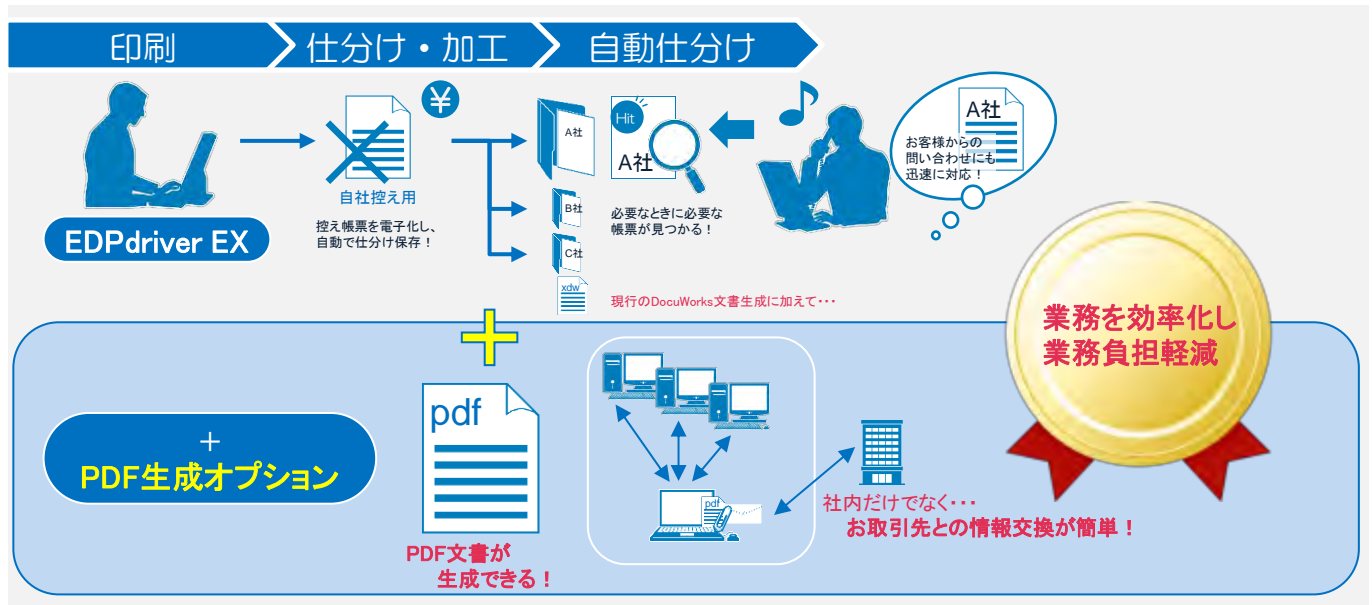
印刷
仕分け・加工
自動仕分け

EDPdriver EX

¥

自社控え用

控え帳票を電子化し、自動で仕分け保存！

A社
B社
C社
xdw

Hit
A社

必要なときに必要な帳票が見つかる！

A社

お客様からの問い合わせにも迅速に対応！

現行のDocuWorks文書生成に加えて・・・

業務を効率化し
業務負担軽減

＋
PDF生成オプション

pdf

PDF文書が
生成できる！

pdf

社内だけでなく・・・
お取引先との情報交換が簡単！